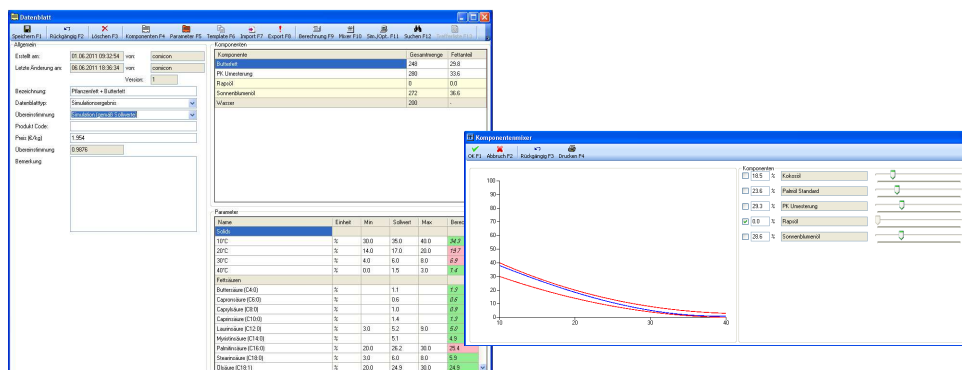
Datenblatt

Speichern F1 | Rückgängig F2 | Löschen F3 | Komponenten F4 | Parameter F5 | Template F6 | Import F7 | Export F8 | Berechnung F9 | Mixer F10 | Sim./Opt. F11 | Suchen F12

Allgemein
Erstellt am: 01.06.2011 09:32:54 von: comicon
Letzte Änderung am: 06.06.2011 18:36:34 von: comicon
Version: 1
Bezeichnung: Pflanzenfett + Butterfett
Datenblatttyp: Simulationsergebnis
Übereinstimmung: Simulation (gemäß Sollwerte)
Produkt Code:
Preis [€/kg]: 1.954
Übereinstimmung: 0.9876
Bemerkung:

Komponenten
| Komponente | Gesamtmenge | Fettanteil |
|---|---|---|
| Butterfett | 248 | 29.8 |
| PK Umesterung | 280 | 33.6 |
| Rapsöl | 0 | 0.0 |
| Sonnenblumenöl | 272 | 36.6 |
| Wasser | 200 | - |

Parameter
| Name | Einheit | Min | Sollwert | Max | Berec |
|---|---|---|---|---|---|
| Solids | | | | | |
| 10°C | % | 30.0 | 35.0 | 40.0 | 34.7 |
| 20°C | % | 14.0 | 17.0 | 20.0 | 19.7 |
| 30°C | % | 4.0 | 6.0 | 8.0 | 6.9 |
| 40°C | % | 0.0 | 1.5 | 3.0 | 1.4 |
| Fettsäuren | | | | | |
| Buttersäure (C4:0) | % | | 1.1 | | 1.2 |
| Capronsäure (C6:0) | % | | 0.6 | | 0.6 |
| Caprylsäure (C8:0) | % | | 1.0 | | 0.9 |
| Caprinsäure (C10:0) | % | | 1.4 | | 1.3 |
| Laurinsäure (C12:0) | % | 3.0 | 5.2 | 9.0 | 5.0 |
| Myristinsäure (C14:0) | % | | 5.1 | | 4.9 |
| Palmitinsäure (C16:0) | % | 20.0 | 26.2 | 30.0 | 25.4 |
| Stearinsäure (C18:0) | % | 3.0 | 6.0 | 8.0 | 5.9 |
| Ölsäure (C18:1) | % | 20.0 | 24.9 | 30.0 | 24.9 |

Komponentenmixer

OK F1 | Abbruch F2 | Rückgängig F3 | Drucken F4

100
90
80
70
60
50
40
30
20
10
0
10 20 30 40

Komponenten
19.5 % Kokosöl
23.6 % Palmöl Standard
29.3 % PK Umesterung
0.0 % Rapsöl
28.6 % Sonnenblumenöl